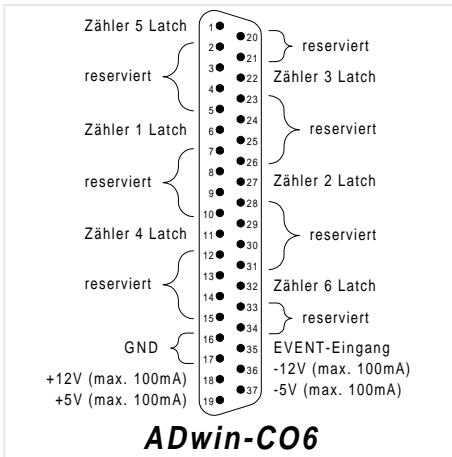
Zähler 5 Latch 1
2 20 21 reserviert
reserviert 3
4 22 Zähler 3 Latch
5 23
Zähler 1 Latch 6 24 reserviert
7 25
8 26
reserviert 9 27 Zähler 2 Latch
10 28
Zähler 4 Latch 11 29 reserviert
12 30
13 31
reserviert 14 32 Zähler 6 Latch
15 33 reserviert
16 34
GND 17 35 EVENT-Eingang
+12V (max. 100mA) 18 36 -12V (max. 100mA)
+5V (max. 100mA) 19 37 -5V (max. 100mA)

ADwin-CO6